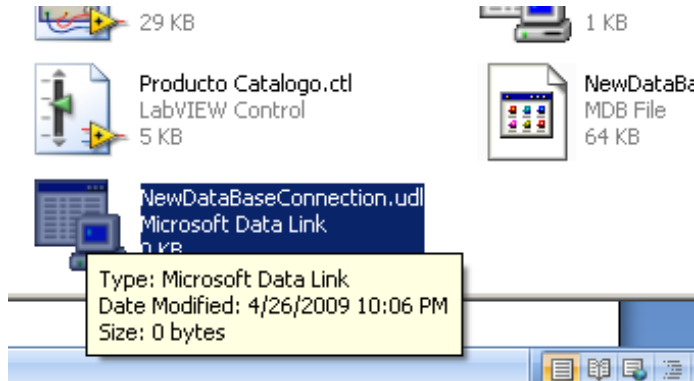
29 KB

1 KB

Producto Catalogo.ctl
LabVIEW Control
5 KB

NewDataBa
MDB File
64 KB

NewDataBaseConnection.udl
Microsoft Data Link
0 KB

Type: Microsoft Data Link
Date Modified: 4/26/2009 10:06 PM
Size: 0 bytes